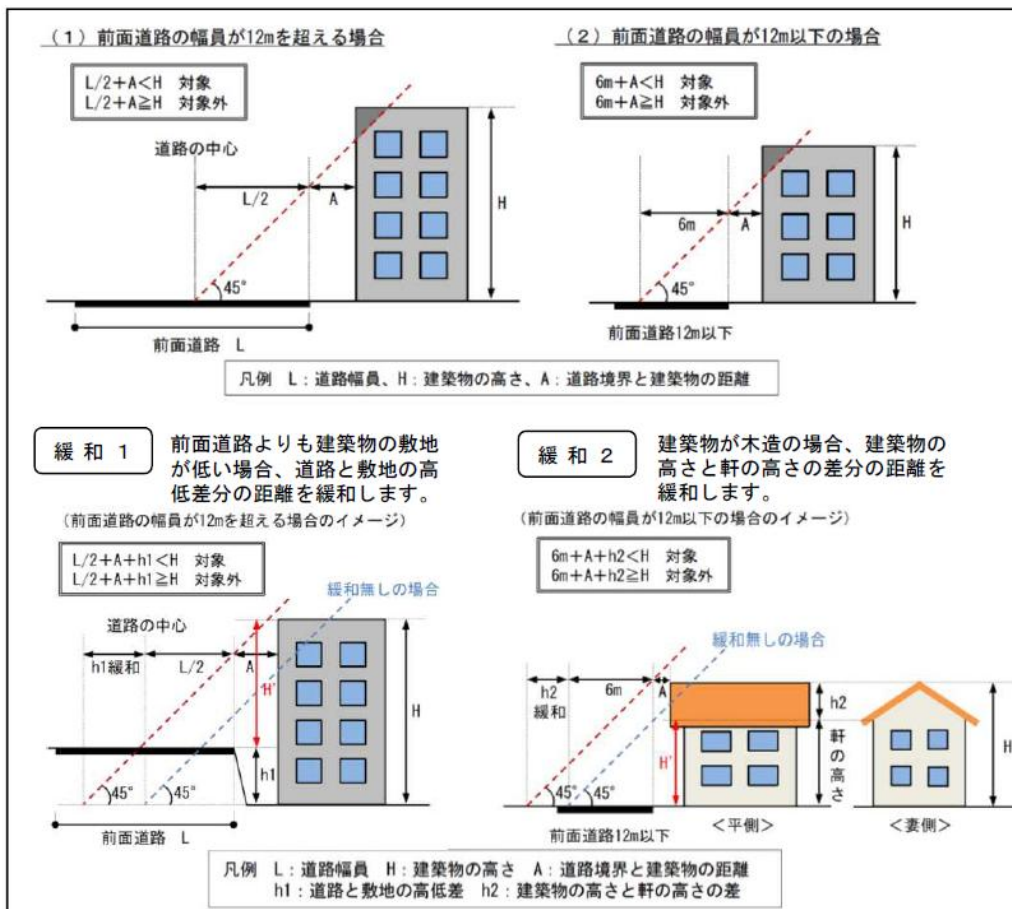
（1）前面道路の幅員が12mを超える場合

L/2＋A＜H　対象
L/2＋A≧H　対象外

道路の中心
L/2
A
H
45°
前面道路　L

（2）前面道路の幅員が12m以下の場合

6m＋A＜H　対象
6m＋A≧H　対象外

6m
A
H
45°
前面道路12m以下

凡例　L：道路幅員、H：建築物の高さ、A：道路境界と建築物の距離

緩和 1
前面道路よりも建築物の敷地が低い場合、道路と敷地の高低差分の距離を緩和します。
（前面道路の幅員が12mを超える場合のイメージ）

L/2＋A＋h1＜H　対象
L/2＋A＋h1≧H　対象外

緩和無しの場合
道路の中心
h1緩和
L/2
A
H'
H
h1
45°
45°
前面道路　L

緩和 2
建築物が木造の場合、建築物の高さと軒の高さの差分の距離を緩和します。
（前面道路の幅員が12m以下の場合のイメージ）

6m＋A＋h2＜H　対象
6m＋A＋h2≧H　対象外

緩和無しの場合
h2緩和
6m
A
h2
軒の高さ
H'
H
45°
45°
前面道路12m以下
＜平側＞
＜妻側＞

凡例　L：道路幅員　H：建築物の高さ　A：道路境界と建築物の距離
h1：道路と敷地の高低差　h2：建築物の高さと軒の高さの差